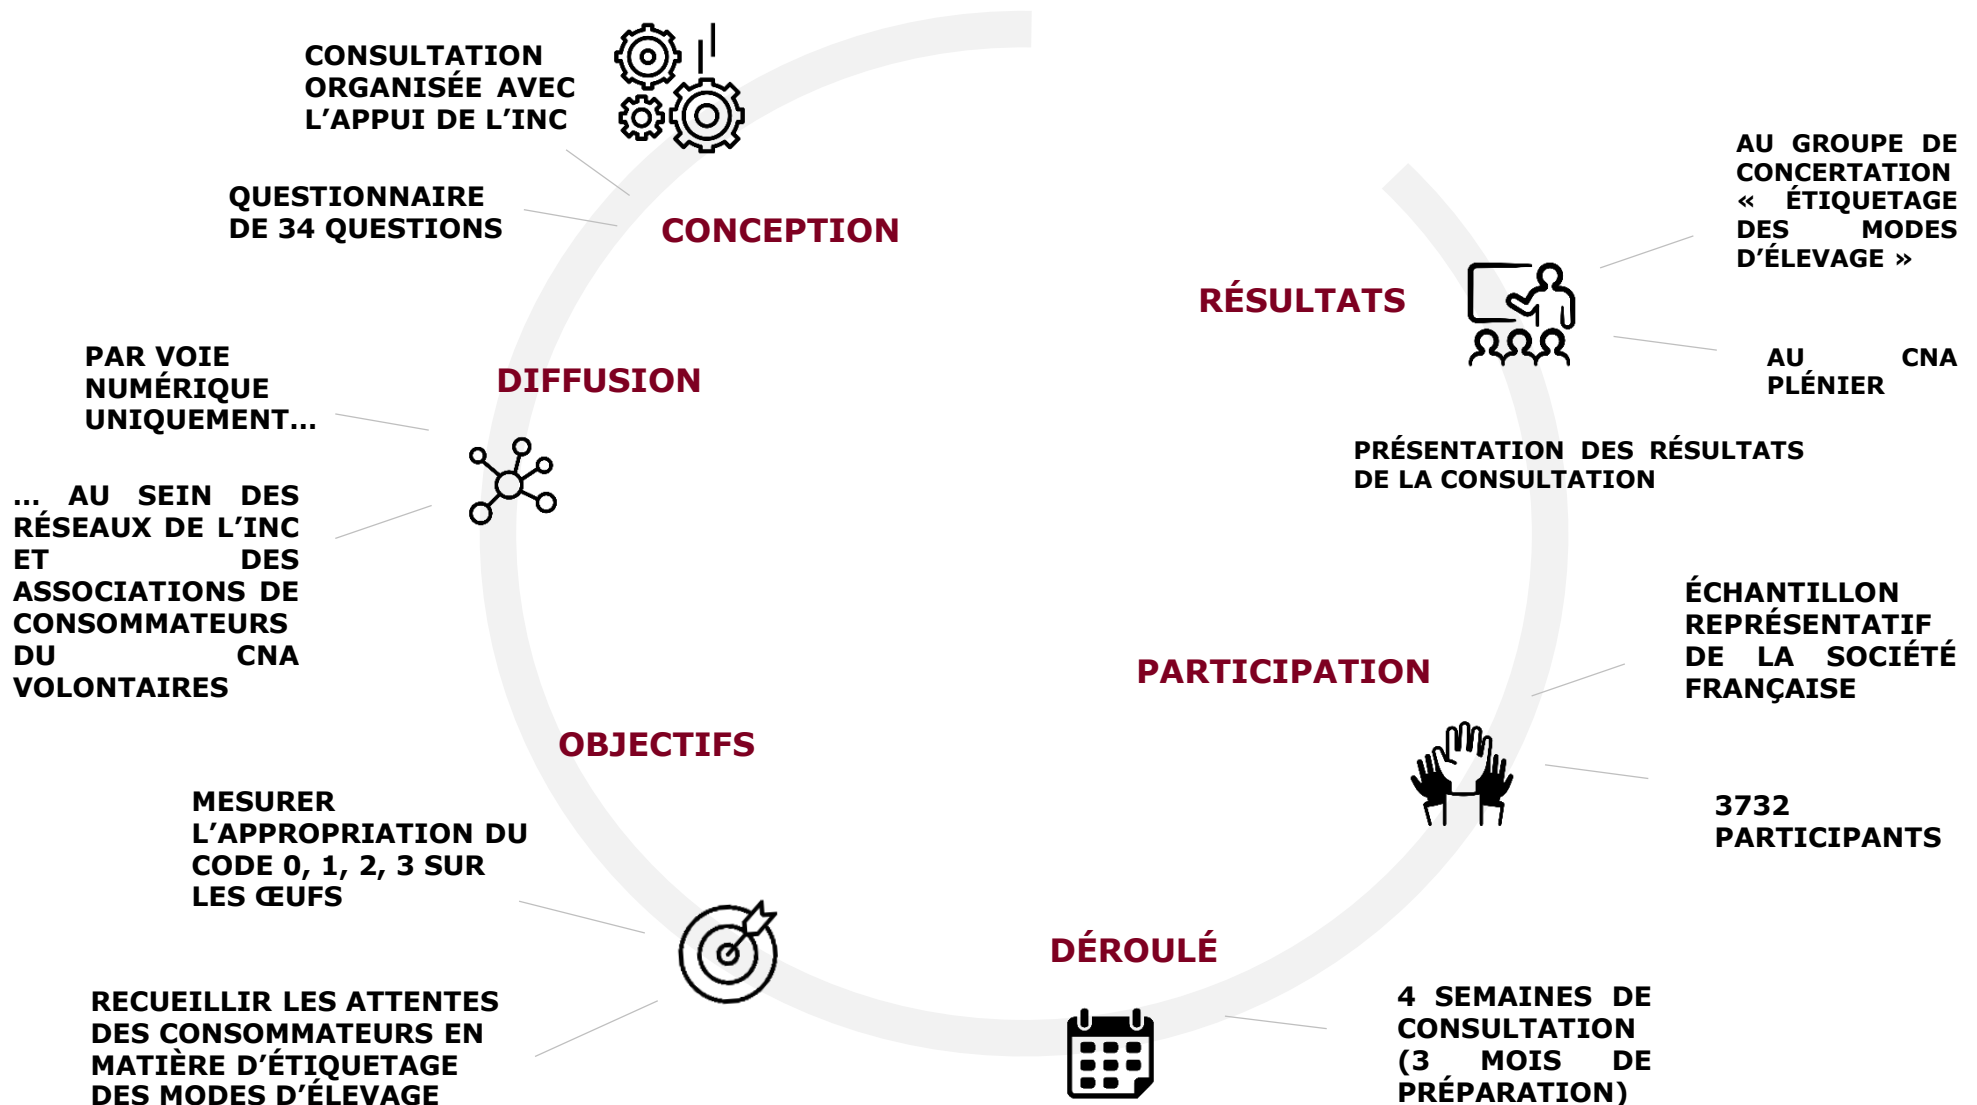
CONSULTATION ORGANISÉE AVEC L'APPUI DE L'INC

QUESTIONNAIRE DE 34 QUESTIONS

CONCEPTION

AU GROUPE DE CONCERTATION « ÉTIQUETAGE DES MODES D'ÉLEVAGE »

RÉSULTATS

AU CNA PLÉNIER

PRÉSENTATION DES RÉSULTATS DE LA CONSULTATION

PAR VOIE NUMÉRIQUE UNIQUEMENT…

DIFFUSION

… AU SEIN DES RÉSEAUX DE L'INC ET DES ASSOCIATIONS DE CONSOMMATEURS DU CNA VOLONTAIRES

ÉCHANTILLON REPRÉSENTATIF DE LA SOCIÉTÉ FRANÇAISE

PARTICIPATION

OBJECTIFS

3732 PARTICIPANTS

MESURER L'APPROPRIATION DU CODE 0, 1, 2, 3 SUR LES ŒUFS

DÉROULÉ

RECUEILLIR LES ATTENTES DES CONSOMMATEURS EN MATIÈRE D'ÉTIQUETAGE DES MODES D'ÉLEVAGE

4 SEMAINES DE CONSULTATION (3 MOIS DE PRÉPARATION)